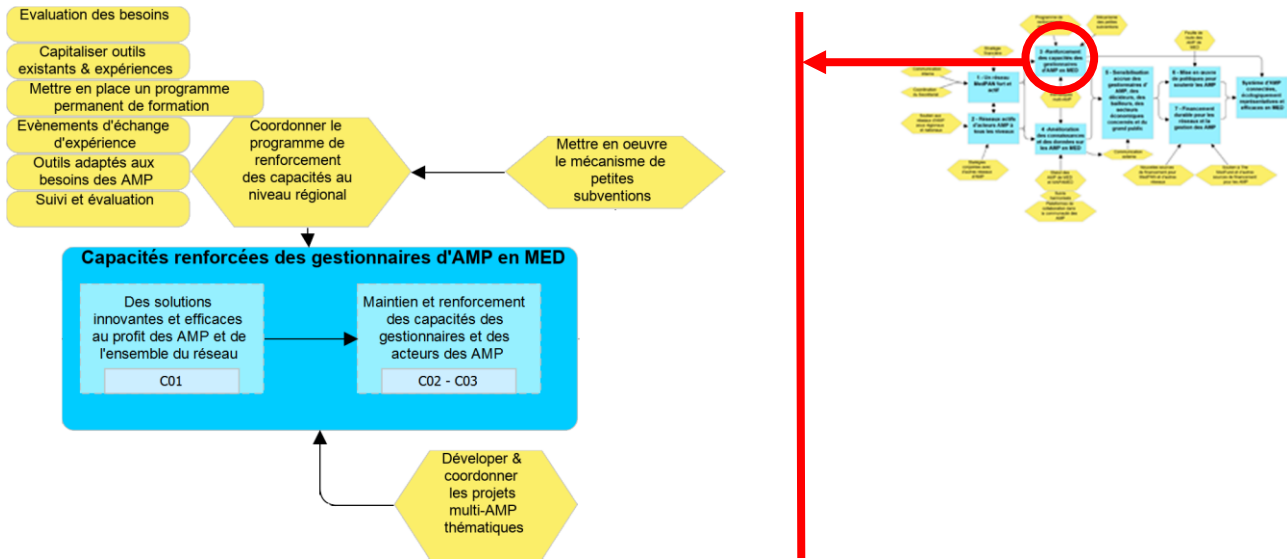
Evaluation des besoins

Capitaliser outils existants & expériences

Mettre en place un programme permanent de formation

Evènements d'échange d'expérience

Outils adaptés aux besoins des AMP

Suivi et évaluation

Coordonner le programme de renforcement des capacités au niveau régional

Mettre en oeuvre le mécanisme de petites subventions

Capacités renforcées des gestionnaires d'AMP en MED

Des solutions innovantes et efficaces au profit des AMP et de l'ensemble du réseau

C01

Maintien et renforcement des capacités des gestionnaires et des acteurs des AMP

C02 - C03

Développer & coordonner les projets multi-AMP thématiques

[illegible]